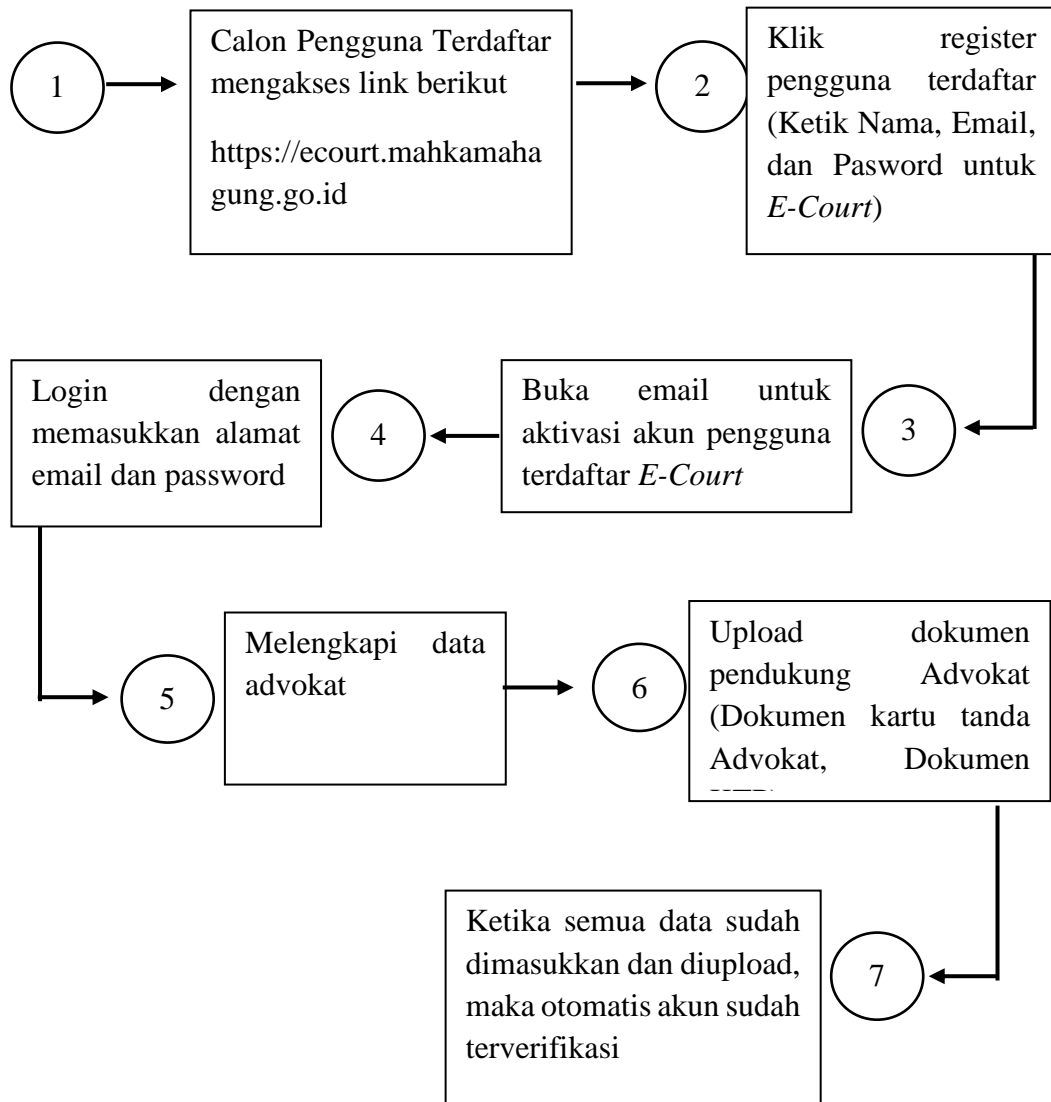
1

Calon Pengguna Terdaftar mengakses link berikut

https://ecourt.mahkamahagung.go.id

2

Klik register pengguna terdaftar (Ketik Nama, Email, dan Pasword untuk *E-Court*)

3

Buka email untuk aktivasi akun pengguna terdaftar *E-Court*

4

Login dengan memasukkan alamat email dan password

5

Melengkapi data advokat

6

Upload dokumen pendukung Advokat (Dokumen kartu tanda Advokat, Dokumen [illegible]

7

Ketika semua data sudah dimasukkan dan diupload, maka otomatis akun sudah terverifikasi